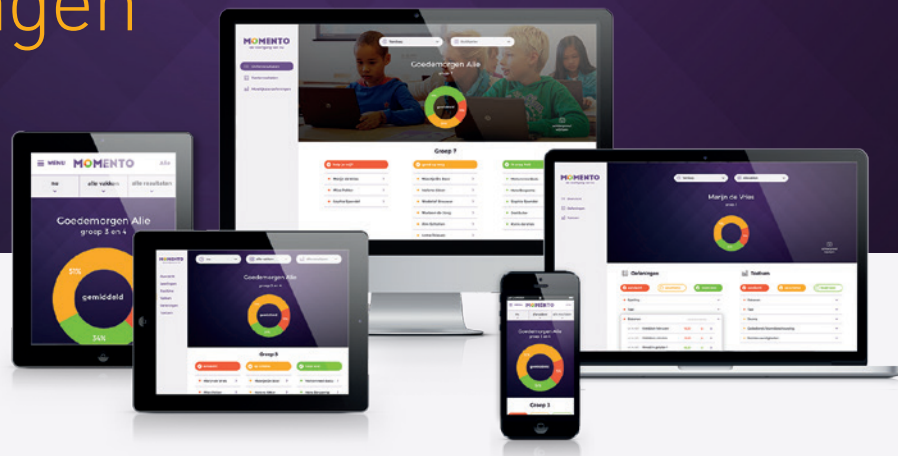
gen

MOMENTO

Goedemorgen Alie

gemiddeld

Groep 7

MENU MOMENTO Alie

alle vakken alle resultaten

Goedemorgen Alie groep 3 en 4

51%

gemiddeld

34%

Goedemorgen Alie

gemiddeld

Groep 8

MOMENTO

Marijn de Vries

Oefeningen

Toetsen

MOMENTO

Goedemorgen Alie

gemiddeld

Groep 3